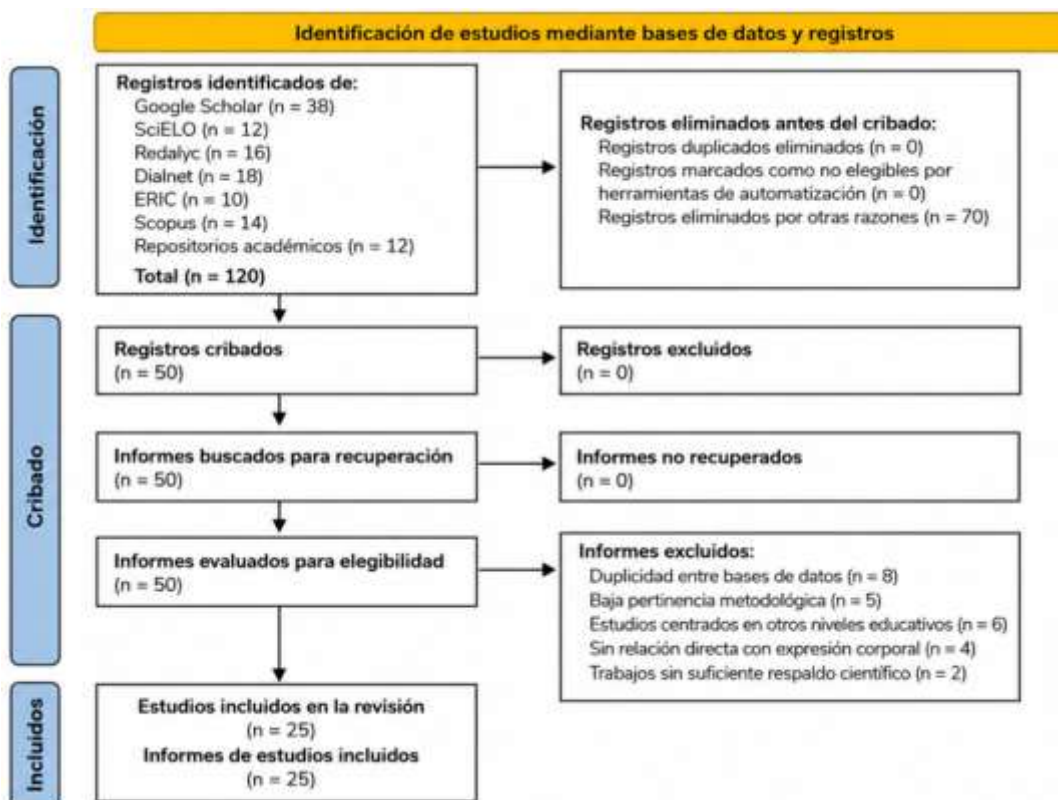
Identificación de estudios mediante bases de datos y registros

Identificación

Registros identificados de:
Google Scholar (n = 38)
SciELO (n = 12)
Redalyc (n = 16)
Dialnet (n = 18)
ERIC (n = 10)
Scopus (n = 14)
Repositorios académicos (n = 12)
Total (n = 120)

Registros eliminados antes del cribado:
Registros duplicados eliminados (n = 0)
Registros marcados como no elegibles por herramientas de automatización (n = 0)
Registros eliminados por otras razones (n = 70)

Cribado

Registros cribados
(n = 50)

Registros excluidos
(n = 0)

Informes buscados para recuperación
(n = 50)

Informes no recuperados
(n = 0)

Informes evaluados para elegibilidad
(n = 50)

Informes excluidos:
Duplicidad entre bases de datos (n = 8)
Baja pertinencia metodológica (n = 5)
Estudios centrados en otros niveles educativos (n = 6)
Sin relación directa con expresión corporal (n = 4)
Trabajos sin suficiente respaldo científico (n = 2)

Incluidos

Estudios incluidos en la revisión
(n = 25)
Informes de estudios incluidos
(n = 25)